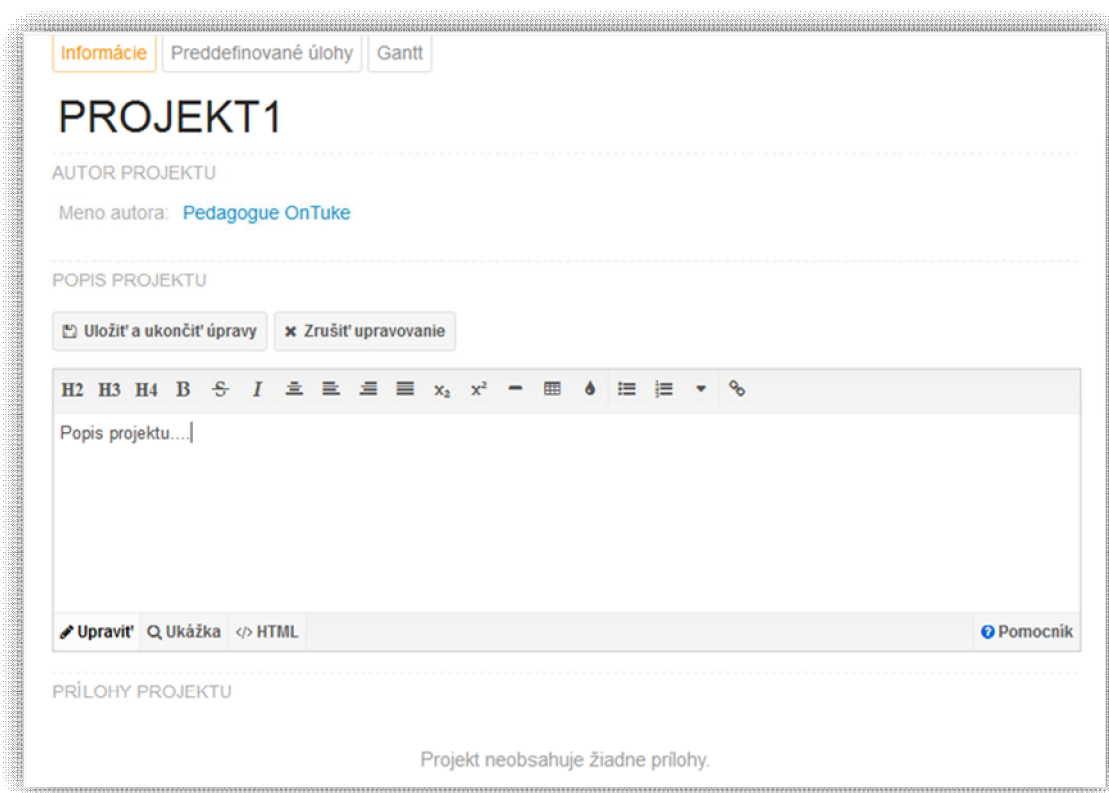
Informácie | Preddefinované úlohy | Gantt

PROJEKT1

AUTOR PROJEKTU

Meno autora: Pedagogue OnTuke

POPIS PROJEKTU

Uložiť a ukončiť úpravy | Zrušiť upravovanie

H2 H3 H4 B S I $x_2$ $x^2$

Popis projektu....

Upraviť | Ukážka | HTML | Pomocník

PRÍLOHY PROJEKTU

Projekt neobsahuje žiadne prílohy.